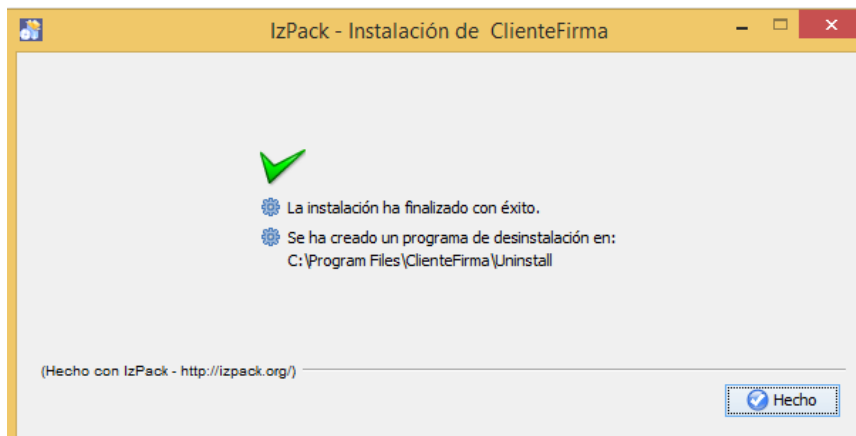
IzPack - Instalación de ClienteFirma

La instalación ha finalizado con éxito.

Se ha creado un programa de desinstalación en:
C:\Program Files\ClienteFirma\Uninstall

(Hecho con IzPack - http://izpack.org/)

Hecho